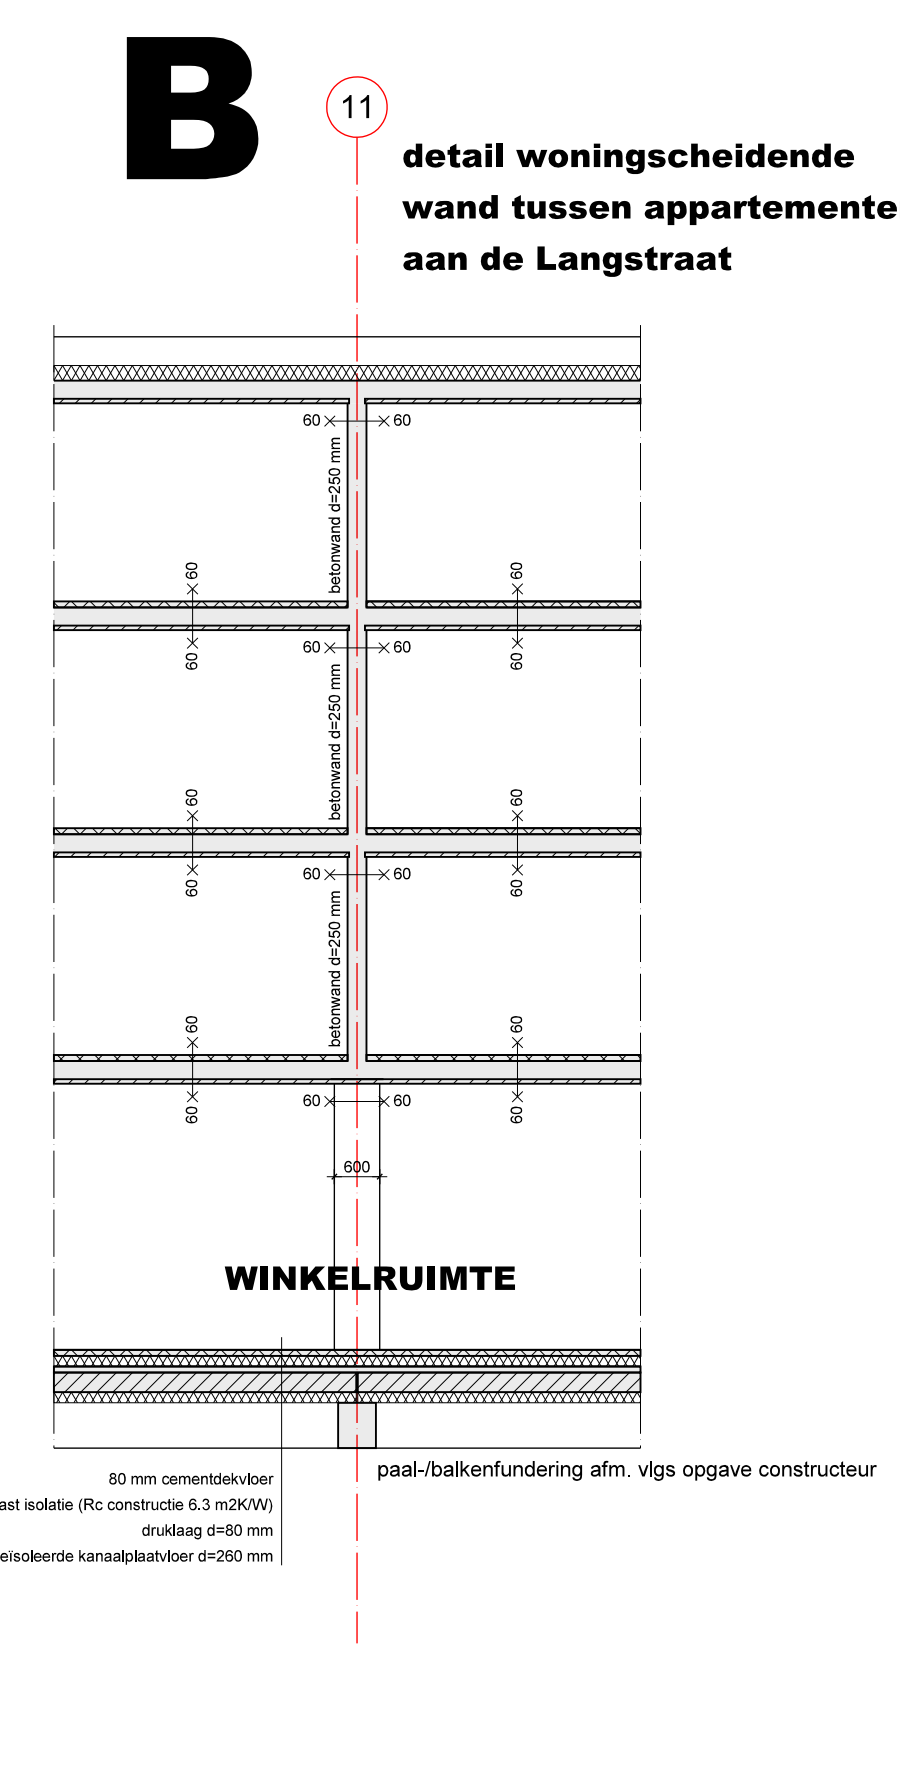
B

11

detail woningscheidende wand tussen appartemente aan de Langstraat

60 60

betonwand d=250 mm

60 60 60 60

60 60

betonwand d=250 mm

60 60 60 60

60 60

betonwand d=250 mm

60 60 60 60

60 60

600

WINKELRUIMTE

paal-/balkenfundering afm. vlgs opgave constructeur

80 mm cementdekvloer

ast isolatie (Rc constructie 6.3 m2K/W)

druklaag d=80 mm

eïsoleerde kanaalplaatvloer d=260 mm